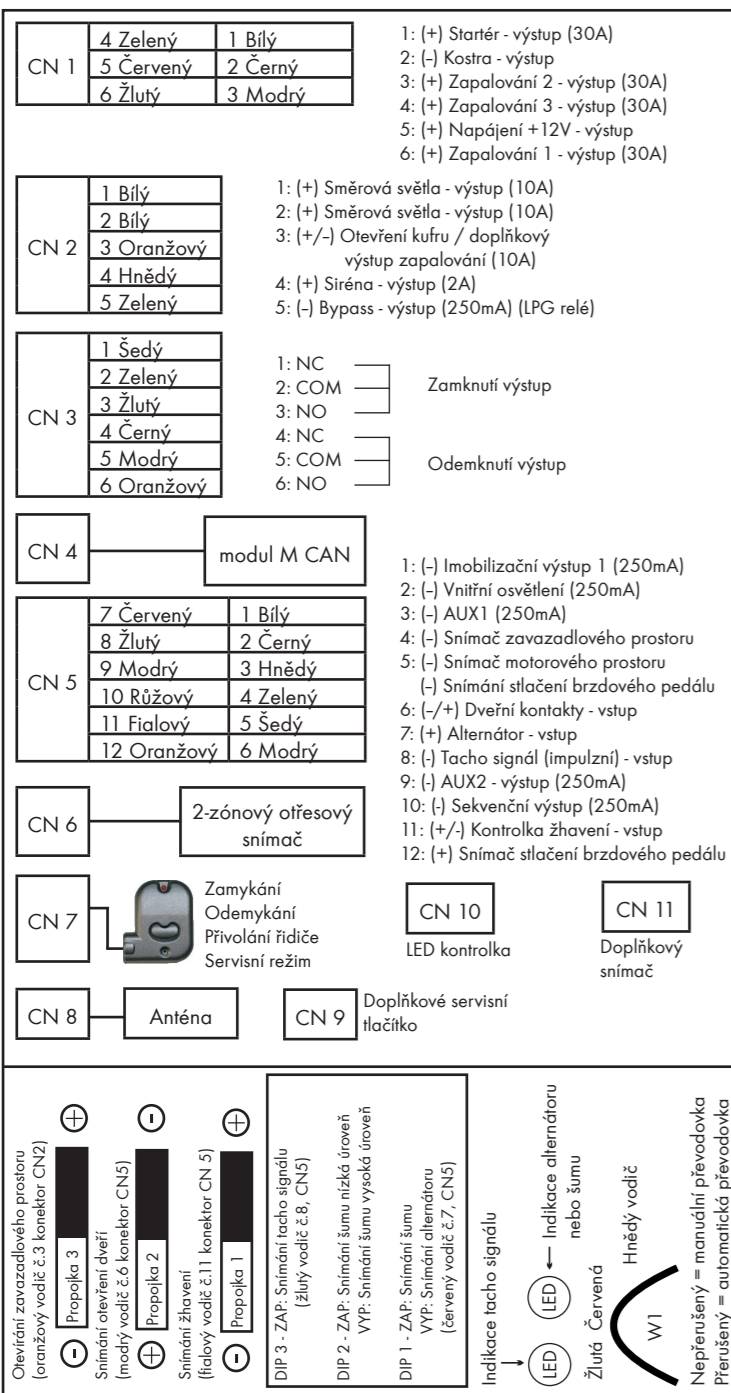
| CN 1 | 4 Zelený | 1 Bílý |
|---|---|---|
| | 5 Červený | 2 Černý |
| | 6 Žlutý | 3 Modrý |

1: (+) Startér - výstup (30A)
2: (-) Kostra - výstup
3: (+) Zapalování 2 - výstup (30A)
4: (+) Zapalování 3 - výstup (30A)
5: (+) Napájení +12V - výstup
6: (+) Zapalování 1 - výstup (30A)

| CN 2 | |
|---|---|
| | 1 Bílý |
| | 2 Bílý |
| | 3 Oranžový |
| | 4 Hnědý |
| | 5 Zelený |

1: (+) Směrová světla - výstup (10A)
2: (+) Směrová světla - výstup (10A)
3: (+/-) Otevření kufru / doplňkový výstup zapalování (10A)
4: (+) Siréna - výstup (2A)
5: (-) Bypass - výstup (250mA) (LPG relé)

| CN 3 | |
|---|---|
| | 1 Šedý |
| | 2 Zelený |
| | 3 Žlutý |
| | 4 Černý |
| | 5 Modrý |
| | 6 Oranžový |

1: NC
2: COM
3: NO
Zamknutí výstup
4: NC
5: COM
6: NO
Odemknutí výstup

CN 4
modul M CAN

| CN 5 | 7 Červený | 1 Bílý |
|---|---|---|
| | 8 Žlutý | 2 Černý |
| | 9 Modrý | 3 Hnědý |
| | 10 Růžový | 4 Zelený |
| | 11 Fialový | 5 Šedý |
| | 12 Oranžový | 6 Modrý |

1: (-) Imobilizační výstup 1 (250mA)
2: (-) Vnitřní osvětlení (250mA)
3: (-) AUX1 (250mA)
4: (-) Snímač zavazadlového prostoru
5: (-) Snímač motorového prostoru
(-) Snímání stlačení brzdového pedálu
6: (-/+) Dveřní kontakty - vstup
7: (+) Alternátor - vstup
8: (-) Tacho signál (impulzní) - vstup
9: (-) AUX2 - výstup (250mA)
10: (-) Sekvenční výstup (250mA)
11: (+/-) Kontrolka žhavení - vstup
12: (+) Snímač stlačení brzdového pedálu

CN 6
2-zónový otřesový snímač

CN 7
Zamykání
Odemykání
Přivolání řidiče
Servisní režim

CN 10
LED kontrolka

CN 11
Doplňkový snímač

CN 8
Anténa

CN 9
Doplňkové servisní tlačítko

Otevírání zavazadlového prostoru (oranžový vodič č.3 konektor CN2)
Propojka 3
Snímání otevření dveří (modrý vodič č.6 konektor CN5)
Propojka 2
Snímání žhavení (fialový vodič č.11 konektor CN 5)
Propojka 1

DIP 3 - ZAP: Snímání tacho signálu (žlutý vodič č.8, CN5)
DIP 2 - ZAP: Snímání šumu nízká úroveň
VYP: Snímání šumu vysoká úroveň
DIP 1 - ZAP: Snímání šumu
VYP: Snímání alternátoru (červený vodič č.7, CN5)

Indikace tacho signálu
LED
LED
Indikace alternátoru nebo šumu
Žlutá Červená
Hnědý vodič
W1
Nepřerušený = manuální převodovka
Přerušený = automatická převodovka